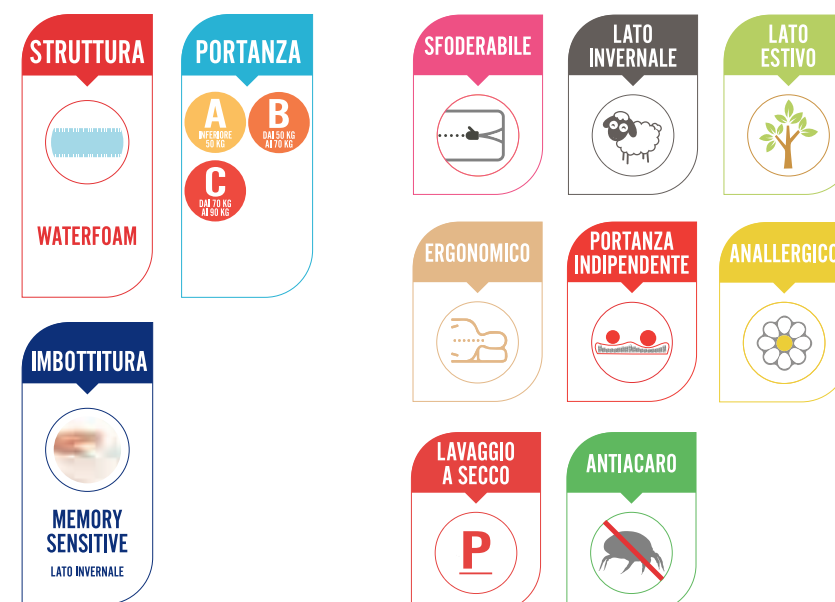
STRUTTURA

WATERFOAM

PORTANZA

A
INFERIORE 50 KG

B
DAI 50 KG AI 70 KG

C
DAI 70 KG AI 90 KG

IMBOTTITURA

MEMORY SENSITIVE

LATO INVERNALE

SFODERABILE

LATO INVERNALE

LATO ESTIVO

ERGONOMICO

PORTANZA INDIPENDENTE

ANALLERGICO

LAVAGGIO A SECCO

P

ANTIACARO